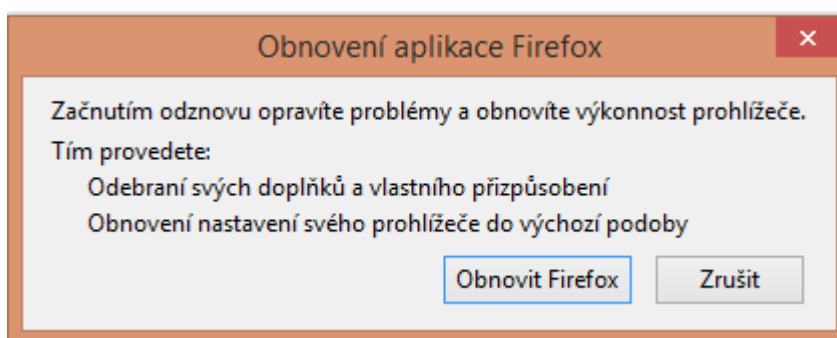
Obnovení aplikace Firefox

Začnutím odznovu opravíte problémy a obnovíte výkonnost prohlížeče.

Tím provedete:

Odebraní svých doplňků a vlastního přizpůsobení

Obnovení nastavení svého prohlížeče do výchozí podoby

Obnovit Firefox

Zrušit